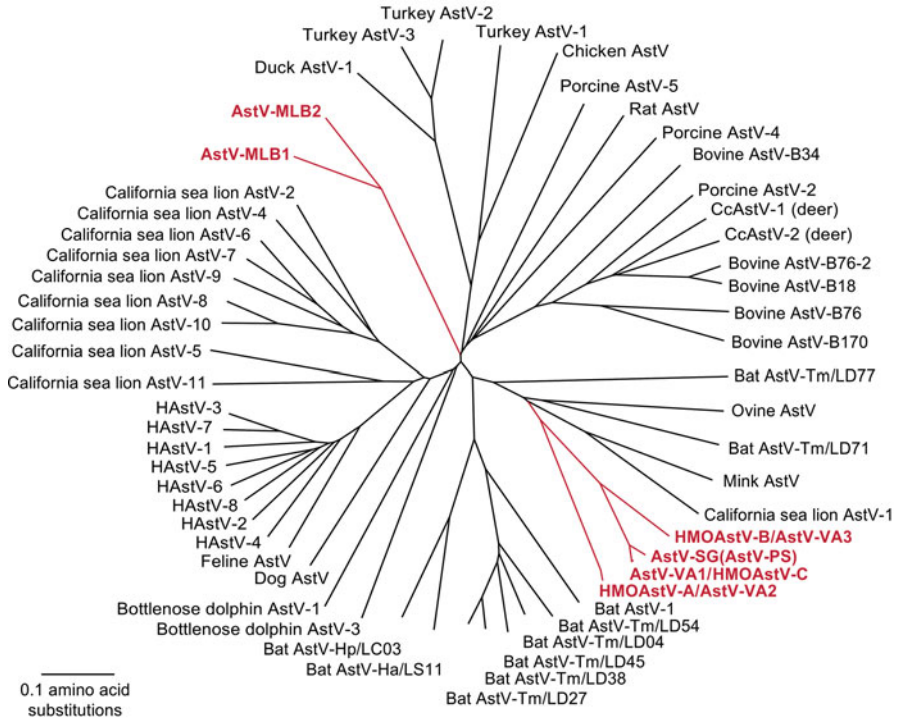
Turkey AstV-2
Turkey AstV-3
Turkey AstV-1
Chicken AstV
Duck AstV-1
Porcine AstV-5
AstV-MLB2
Rat AstV
Porcine AstV-4
AstV-MLB1
Bovine AstV-B34
California sea lion AstV-2
California sea lion AstV-4
Porcine AstV-2
CcAstV-1 (deer)
California sea lion AstV-6
CcAstV-2 (deer)
California sea lion AstV-7
California sea lion AstV-9
Bovine AstV-B76-2
Bovine AstV-B18
California sea lion AstV-8
Bovine AstV-B76
California sea lion AstV-10
Bovine AstV-B170
California sea lion AstV-5
California sea lion AstV-11
Bat AstV-Tm/LD77
HAstV-3
Ovine AstV
HAstV-7
HAstV-1
Bat AstV-Tm/LD71
HAstV-5
HAstV-6
Mink AstV
HAstV-8
HAstV-2
California sea lion AstV-1
HAstV-4
HMOAstV-B/AstV-VA3
Feline AstV
AstV-SG(AstV-PS)
Dog AstV
AstV-VA1/HMOAstV-C
HMOAstV-A/AstV-VA2
Bottlenose dolphin AstV-1
Bat AstV-1
Bottlenose dolphin AstV-3
Bat AstV-Tm/LD54
Bat AstV-Hp/LC03
Bat AstV-Tm/LD04
Bat AstV-Ha/LS11
Bat AstV-Tm/LD45
Bat AstV-Tm/LD38
Bat AstV-Tm/LD27
0.1 amino acid substitutions